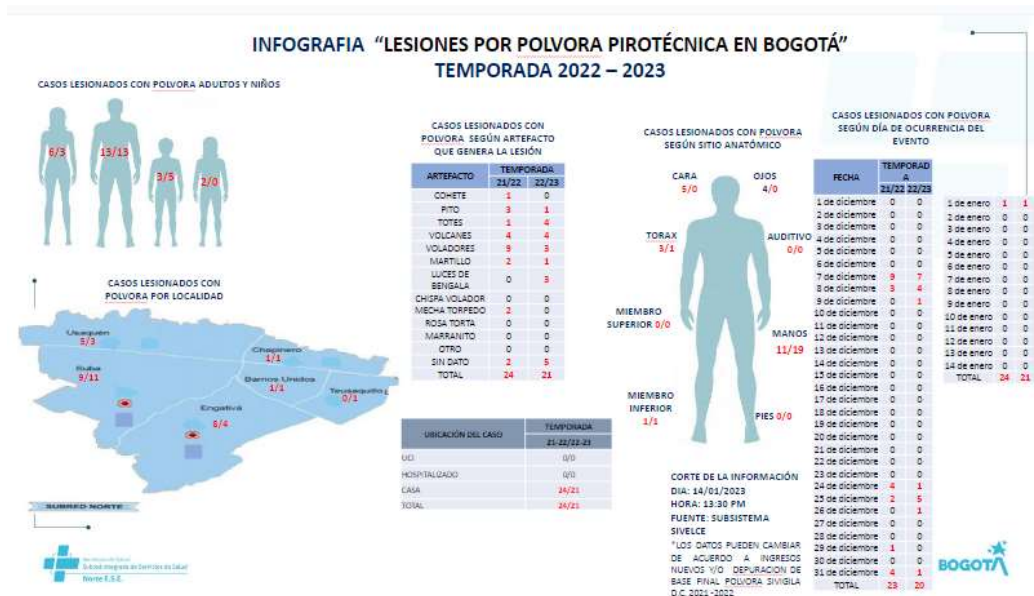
INFOGRAFIA "LESIONES POR POLVORA PIROTÉCNICA EN BOGOTÁ"
TEMPORADA 2022 – 2023

CASOS LESIONADOS CON POLVORA ADULTOS Y NIÑOS

6/3 13/13 3/5 2/0

CASOS LESIONADOS CON POLVORA SEGÚN ARTEFACTO QUE GENERA LA LESIÓN

| ARTEFACTO | TEMPORADA 21/22 | 22/23 |
|---|---|---|
| COHETE | 1 | 0 |
| PITO | 3 | 1 |
| TOTES | 1 | 4 |
| VOLCANES | 4 | 4 |
| VOLADORES | 9 | 3 |
| MARTILLO | 2 | 1 |
| LUCES DE BENGALA | 0 | 3 |
| CHISPA VOLADOR | 0 | 0 |
| MECHA TORPEDO | 2 | 0 |
| ROSA TORTA | 0 | 0 |
| MARRANITO | 0 | 0 |
| OTRO | 0 | 0 |
| SIN DATO | 2 | 5 |
| TOTAL | 24 | 21 |

CASOS LESIONADOS CON POLVORA SEGÚN SITIO ANATÓMICO

CARA 5/0
OJOS 4/0
TORAX 3/1
AUDITIVO 0/0
MIEMBRO SUPERIOR 0/0
MANOS 11/19
MIEMBRO INFERIOR 1/1
PIES 0/0

CASOS LESIONADOS CON POLVORA SEGÚN DÍA DE OCURRENCIA DEL EVENTO

| FECHA | TEMPORADA 21/22 | 22/23 |
|---|---|---|
| 1 de diciembre | 0 | 0 |
| 2 de diciembre | 0 | 0 |
| 3 de diciembre | 0 | 0 |
| 4 de diciembre | 0 | 0 |
| 5 de diciembre | 0 | 0 |
| 6 de diciembre | 0 | 0 |
| 7 de diciembre | 9 | 7 |
| 8 de diciembre | 3 | 4 |
| 9 de diciembre | 0 | 1 |
| 10 de diciembre | 0 | 0 |
| 11 de diciembre | 0 | 0 |
| 12 de diciembre | 0 | 0 |
| 13 de diciembre | 0 | 0 |
| 14 de diciembre | 0 | 0 |
| 15 de diciembre | 0 | 0 |
| 16 de diciembre | 0 | 0 |
| 17 de diciembre | 0 | 0 |
| 18 de diciembre | 0 | 0 |
| 19 de diciembre | 0 | 0 |
| 20 de diciembre | 0 | 0 |
| 21 de diciembre | 0 | 0 |
| 22 de diciembre | 0 | 0 |
| 23 de diciembre | 0 | 0 |
| 24 de diciembre | 4 | 1 |
| 25 de diciembre | 2 | 5 |
| 26 de diciembre | 0 | 1 |
| 27 de diciembre | 0 | 0 |
| 28 de diciembre | 0 | 0 |
| 29 de diciembre | 1 | 0 |
| 30 de diciembre | 0 | 0 |
| 31 de diciembre | 4 | 1 |
| TOTAL | 23 | 20 |

| | | |
|---|---|---|
| 1 de enero | 1 | 1 |
| 2 de enero | 0 | 0 |
| 3 de enero | 0 | 0 |
| 4 de enero | 0 | 0 |
| 5 de enero | 0 | 0 |
| 6 de enero | 0 | 0 |
| 7 de enero | 0 | 0 |
| 8 de enero | 0 | 0 |
| 9 de enero | 0 | 0 |
| 10 de enero | 0 | 0 |
| 11 de enero | 0 | 0 |
| 12 de enero | 0 | 0 |
| 13 de enero | 0 | 0 |
| 14 de enero | 0 | 0 |
| TOTAL | 24 | 21 |

CASOS LESIONADOS CON POLVORA POR LOCALIDAD

Usaquén 5/3
Suba 9/11
Chapinero 1/1
Barrios Unidos 1/1
Teusaquillo 0/1
Engativá 8/4

SUBRED NORTE

| UBICACIÓN DEL CASO | TEMPORADA 21-22/22-23 |
|---|---|
| UCI | 0/0 |
| HOSPITALIZADO | 0/0 |
| CASA | 24/21 |
| TOTAL | 24/21 |

CORTE DE LA INFORMACIÓN
DIA: 14/01/2023
HORA: 13:30 PM
FUENTE: SUBSISTEMA SIVELCE
*LOS DATOS PUEDEN CAMBIAR DE ACUERDO A INGRESOS NUEVOS Y/O DEPURACION DE BASE FINAL POLVORA SIVIGILA D.C 2021 -2022

Secretaría de Salud
Subred Integrada de Servicios de Salud
Norte E.S.E.

BOGOTÁ